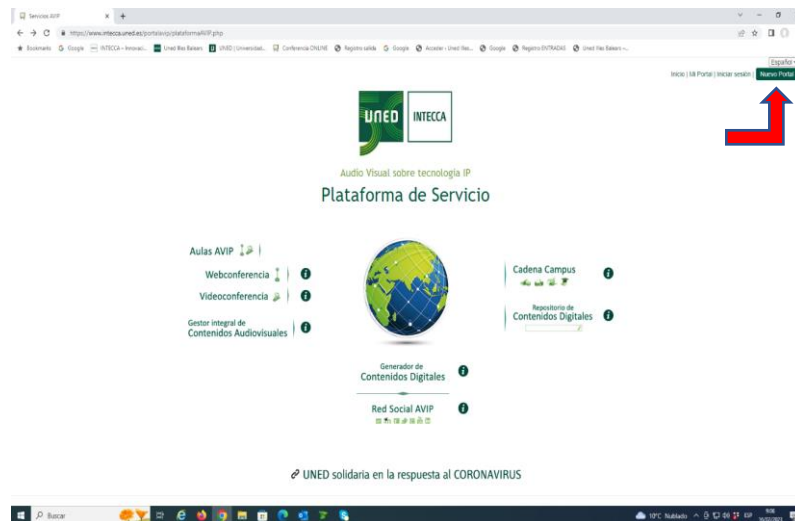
Servicios AVIP × +

https://www.intecca.uned.es/portalavip/plataformaAVIP.php

Bookmarks Google INTECCA - Innovaci... Uned Illes Balears UNED | Universidad... Conferencia ONLINE Registro salida Google Acceder - Uned Illes... Google Registro ENTRADAS Uned Illes Balears -...

Español

Inicio | Mi Portal | Iniciar sesión | Nuevo Portal

UNED INTECCA

Audio Visual sobre tecnología IP

Plataforma de Servicio

Aulas AVIP

Webconferencia

Videoconferencia

Gestor integral de Contenidos Audiovisuales

Cadena Campus

Repositorio de Contenidos Digitales

Generador de Contenidos Digitales

Red Social AVIP

UNED solidaria en la respuesta al CORONAVIRUS

Buscar

10°C Nublado ESP